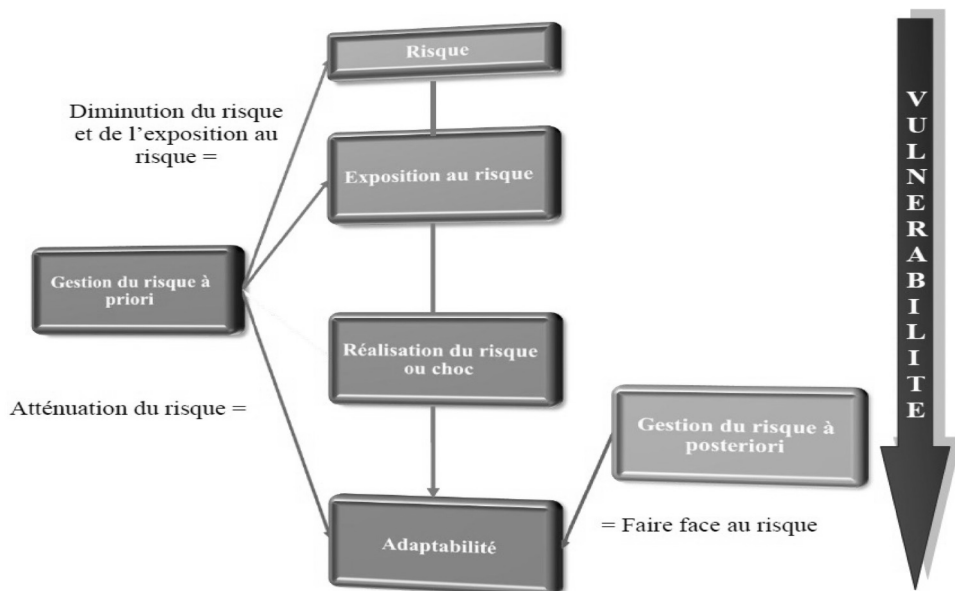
Risque

Diminution du risque et de l'exposition au risque =

Exposition au risque

Gestion du risque à priori

Réalisation du risque ou choc

Atténuation du risque =

Gestion du risque à posteriori

= Faire face au risque

Adaptabilité

VULNERABILITE